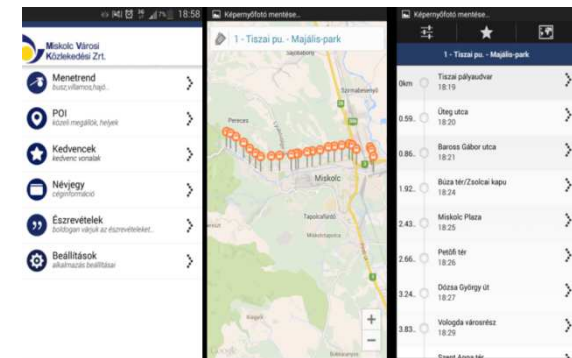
18:58

Miskolc Városi Közlekedési Zrt.

Menetrend
busz,villamos,hajó...

POI
közeli megállók, helyek

Kedvencek
kedvenc vonalak

Névjegy
cégInformációk

Észrevételek
boldogan várjuk az észrevételeket...

Beállítások
alkalmazás beállításai

Képernyőfotó mentése...

1 - Tiszai pu. - Majális-park

Pereces

Szirmabesenyő

Miskolc

Tapolcafürdő

Képernyőfotó mentése...

1 - Tiszai pu. - Majális-park

| | | |
|---|---|---|
| 0km | Tiszai pályaudvar 18:19 | › |
| 0.59.. | Üteg utca 18:20 | › |
| 0.86.. | Baross Gábor utca 18:21 | › |
| 1.92.. | Búza tér/Zsolcai kapu 18:24 | › |
| 2.43.. | Miskolc Plaza 18:25 | › |
| 2.66.. | Petőfi tér 18:26 | › |
| 3.24.. | Dózsa György út 18:27 | › |
| 3.83.. | Vologda városrész 18:29 | › |
| | Szent Anna tér | › |